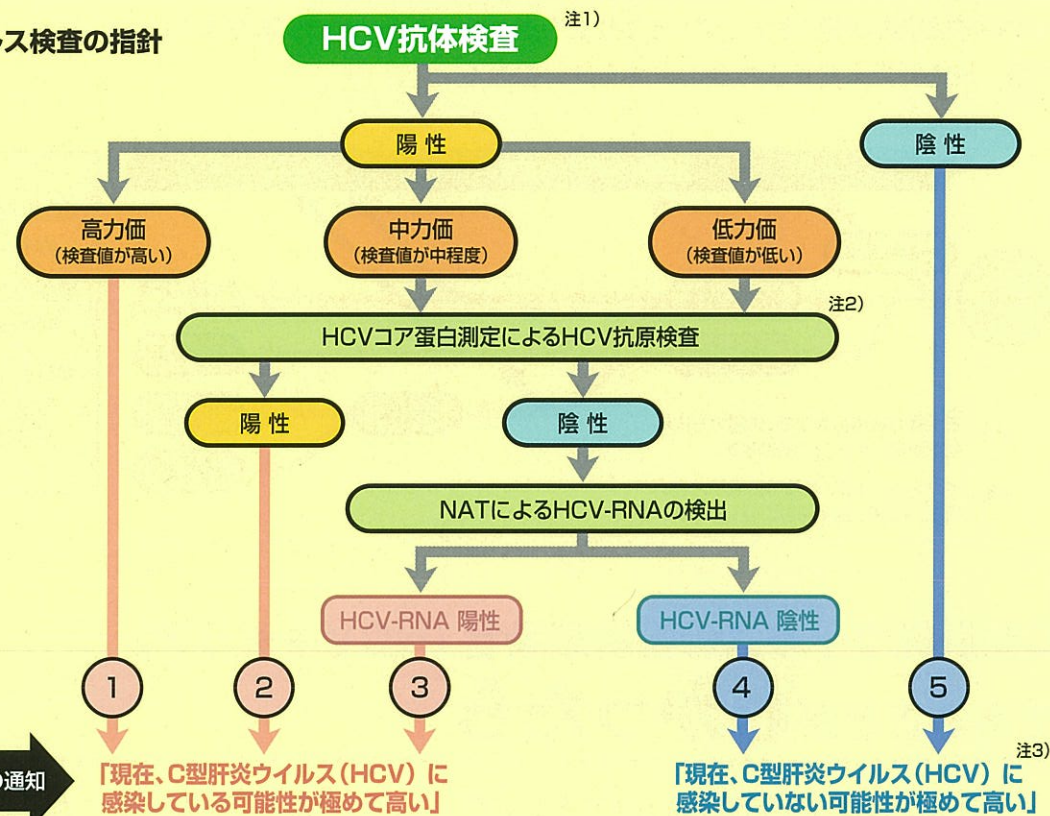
ルス検査の指針

HCV抗体検査 注1)

陽 性

陰 性

高力価
(検査値が高い)

中力価
(検査値が中程度)

低力価
(検査値が低い)

注2)

HCVコア蛋白測定によるHCV抗原検査

陽 性

陰 性

NATによるHCV-RNAの検出

HCV-RNA 陽性

HCV-RNA 陰性

1

2

3

4

5

の通知

「現在、C型肝炎ウイルス(HCV)に感染している可能性が極めて高い」

注3)

「現在、C型肝炎ウイルス(HCV)に感染していない可能性が極めて高い」